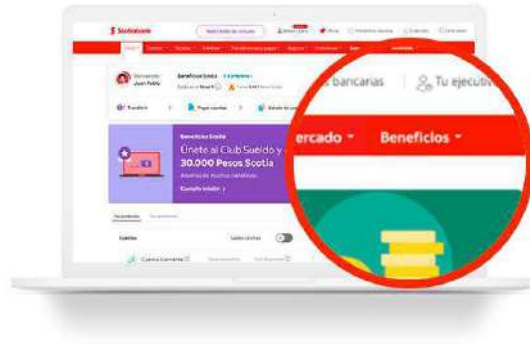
Scotiabank

Bienvenido
Juan Pablo

Beneficios Scotia

Transferir

Pagar cuentas

Beneficios Scotia
Únete al Club Sueldo y
30.000 Pesos Scotia

Conoce cómo →

Cuentas

Cuenta Corriente

s bancarias

Tu ejecutiv

ercado

Beneficios